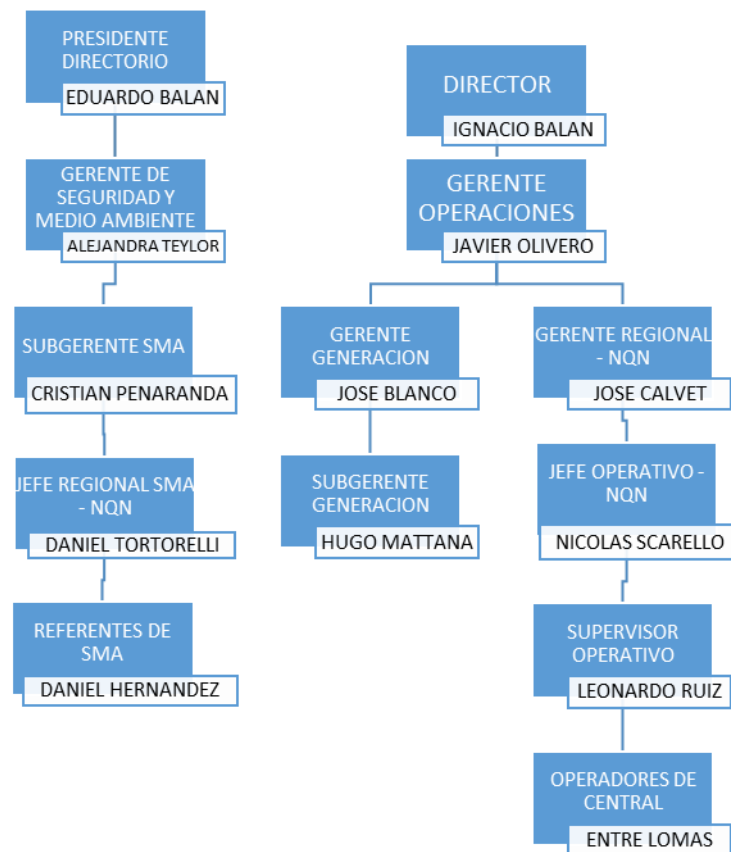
PRESIDENTE DIRECTORIO
EDUARDO BALAN

GERENTE DE SEGURIDAD Y MEDIO AMBIENTE
ALEJANDRA TEYLOR

SUBGERENTE SMA
CRISTIAN PENARANDA

JEFE REGIONAL SMA - NQN
DANIEL TORTORELLI

REFERENTES DE SMA
DANIEL HERNANDEZ

DIRECTOR
IGNACIO BALAN

GERENTE OPERACIONES
JAVIER OLIVERO

GERENTE GENERACION
JOSE BLANCO

SUBGERENTE GENERACION
HUGO MATTANA

GERENTE REGIONAL - NQN
JOSE CALVET

JEFE OPERATIVO - NQN
NICOLAS SCARELLO

SUPERVISOR OPERATIVO
LEONARDO RUIZ

OPERADORES DE CENTRAL
ENTRE LOMAS